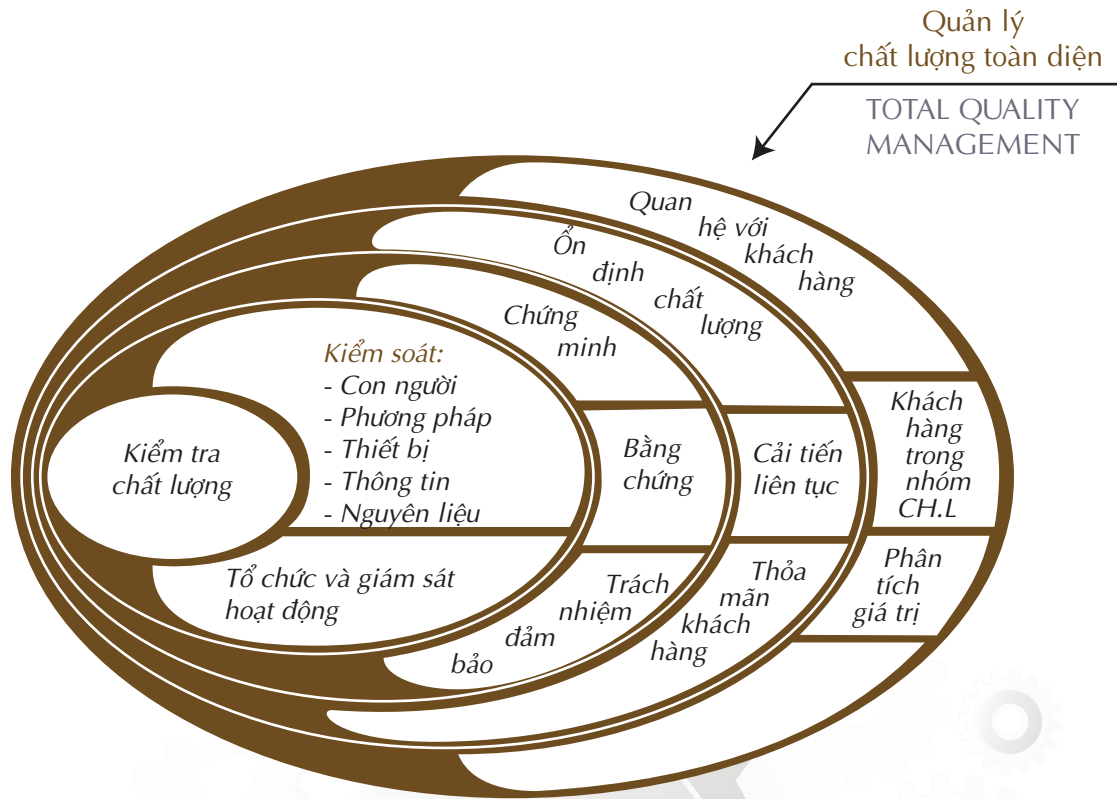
Quản lý
chất lượng toàn diện

TOTAL QUALITY
MANAGEMENT

Quan hệ với khách hàng

Ổn định chất lượng

Chứng minh

Kiểm soát:
- Con người
- Phương pháp
- Thiết bị
- Thông tin
- Nguyên liệu

Kiểm tra
chất lượng

Bằng chứng

Cải tiến
liên tục

Khách hàng trong nhóm CH.L

Phân tích giá trị

Tổ chức và giám sát
hoạt động

Trách nhiệm đảm bảo

Thỏa mãn khách hàng